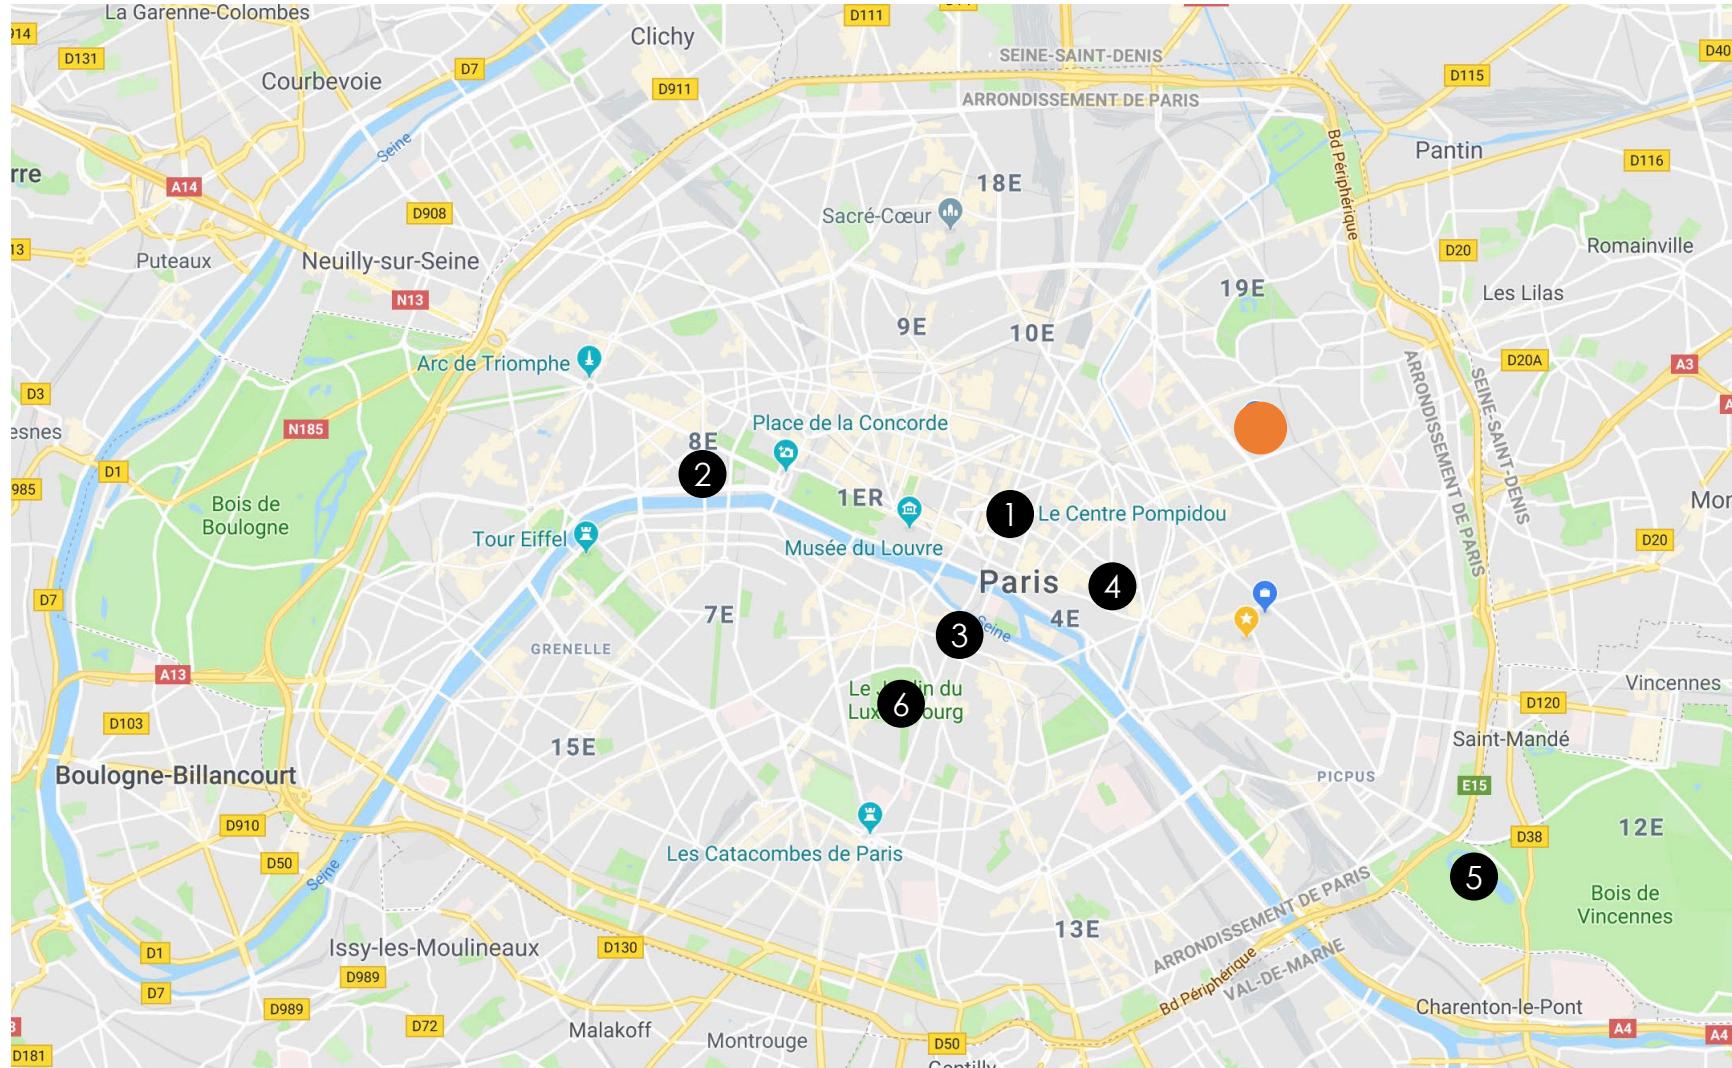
La Garenne-Colombes
D131
Clichy
D111
D7
D911
SEINE-SAINT-DENIS
ARRONDISSEMENT DE PARIS
D115
D40
Courbevoie
Seine
A14
Bd Périphérique
Pantin
D116
18E
D908
Sacré-Cœur
Romainville
D20
Puteaux
Neuilly-sur-Seine
19E
Les Lilas
N13
9E
10E
ARRONDISSEMENT DE PARIS
SEINE-SAINT-DENIS
D20A
A3
D3
Arc de Triomphe
N185
Place de la Concorde
8E
2
D1
Bois de Boulogne
1ER
1
Le Centre Pompidou
Tour Eiffel
Musée du Louvre
D20
D7
Paris
4
7E
3
Seine
4E
GRENELLE
A13
Le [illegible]in du
Lux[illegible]ourg
6
Vincennes
D103
15E
D120
Saint-Mandé
Boulogne-Billancourt
PICPUS
E15
D910
D38
12E
Les Catacombes de Paris
D50
Seine
5
ARRONDISSEMENT DE PARIS
Bois de Vincennes
13E
D1
Issy-les-Moulineaux
D130
Bd Périphérique
VAL-DE-MARNE
D989
D7
D989
D72
Malakoff
Montrouge
Charenton-le-Pont
A4
A4
D50
D181